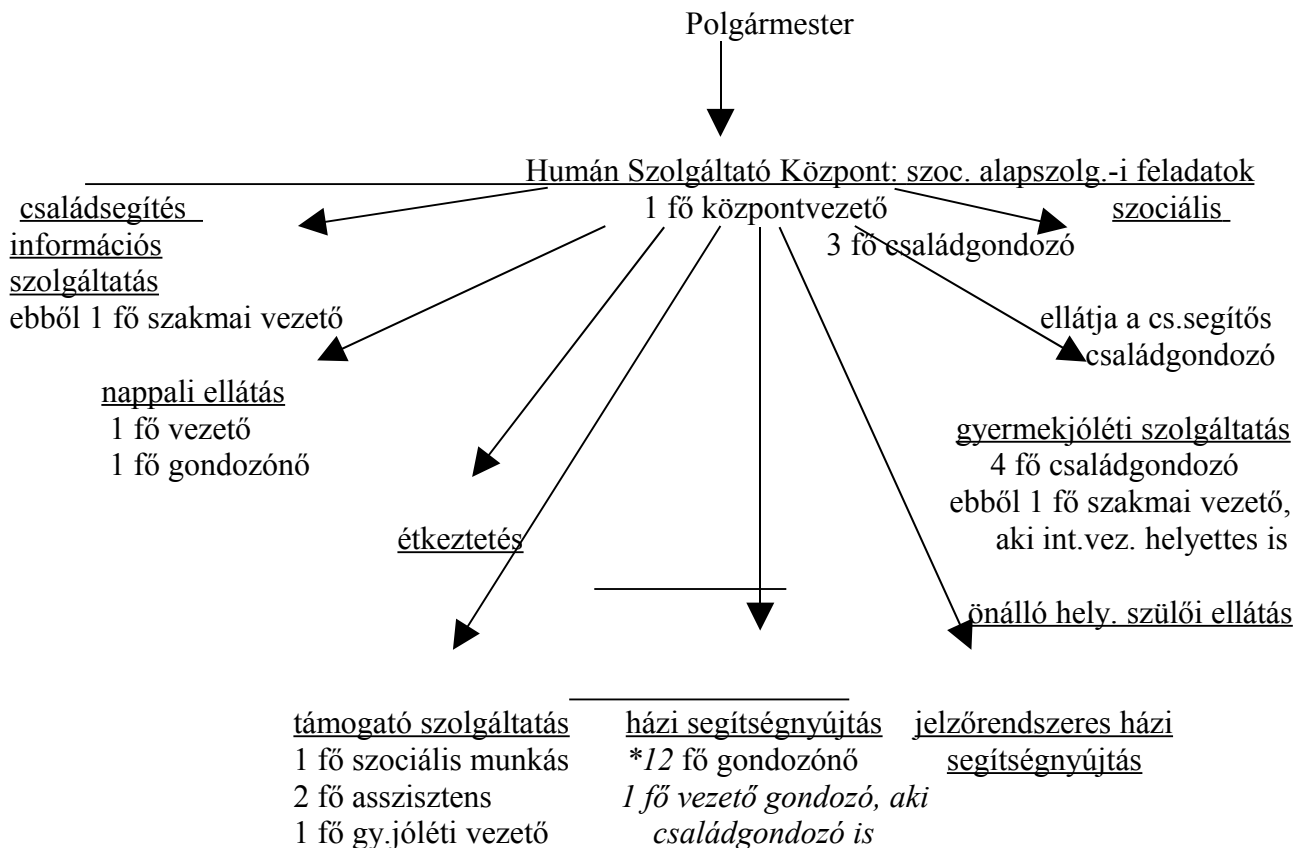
Polgármester

Humán Szolgáltató Központ: szoc. alapszolg.-i feladatok
1 fő központvezető

családsegítés
információs
szolgáltatás
ebből 1 fő szakmai vezető

szociális
3 fő családgondozó

ellátja a cs.segítős
családgondozó

nappali ellátás
1 fő vezető
1 fő gondozónő

gyermekjóléti szolgáltatás
4 fő családgondozó
ebből 1 fő szakmai vezető,
aki int.vez. helyettes is

étkeztetés

önálló hely. szülői ellátás

támogató szolgáltatás
1 fő szociális munkás
2 fő asszisztens
1 fő gy.jóléti vezető

házi segítségnyújtás
*12 fő gondozónő
1 fő vezető gondozó, aki
családgondozó is

jelzőrendszeres házi
segítségnyújtás